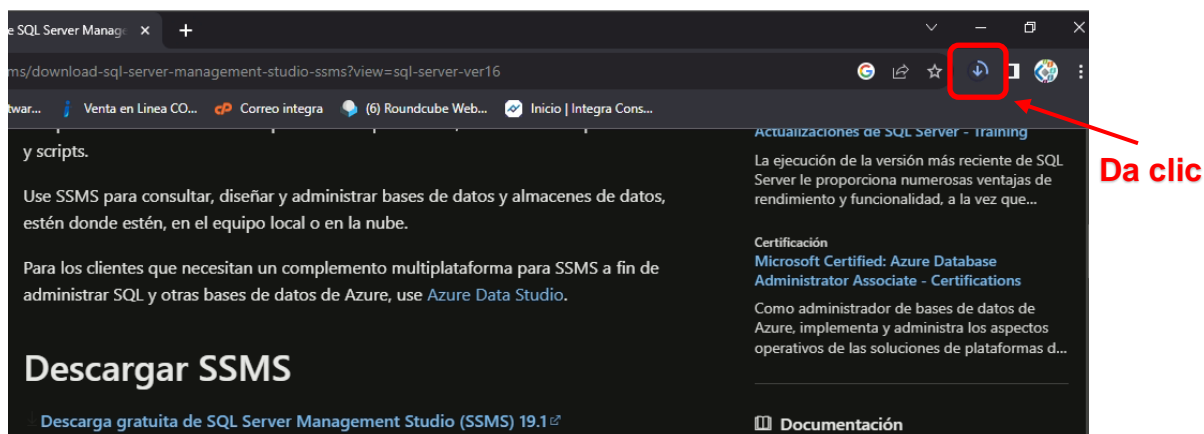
e SQL Server Manag ×
+
ms/download-sql-server-management-studio-ssms?view=sql-server-ver16
twar... Venta en Linea CO... Correo integra (6) Roundcube Web... Inicio | Integra Cons...

y scripts.

Use SSMS para consultar, diseñar y administrar bases de datos y almacenes de datos, estén donde estén, en el equipo local o en la nube.

Para los clientes que necesitan un complemento multiplataforma para SSMS a fin de administrar SQL y otras bases de datos de Azure, use Azure Data Studio.

Descargar SSMS

Descarga gratuita de SQL Server Management Studio (SSMS) 19.1

Actualizaciones de SQL Server - Training
La ejecución de la versión más reciente de SQL Server le proporciona numerosas ventajas de rendimiento y funcionalidad, a la vez que...

Certificación
Microsoft Certified: Azure Database Administrator Associate - Certifications
Como administrador de bases de datos de Azure, implementa y administra los aspectos operativos de las soluciones de plataformas d...

Documentación

Da clic